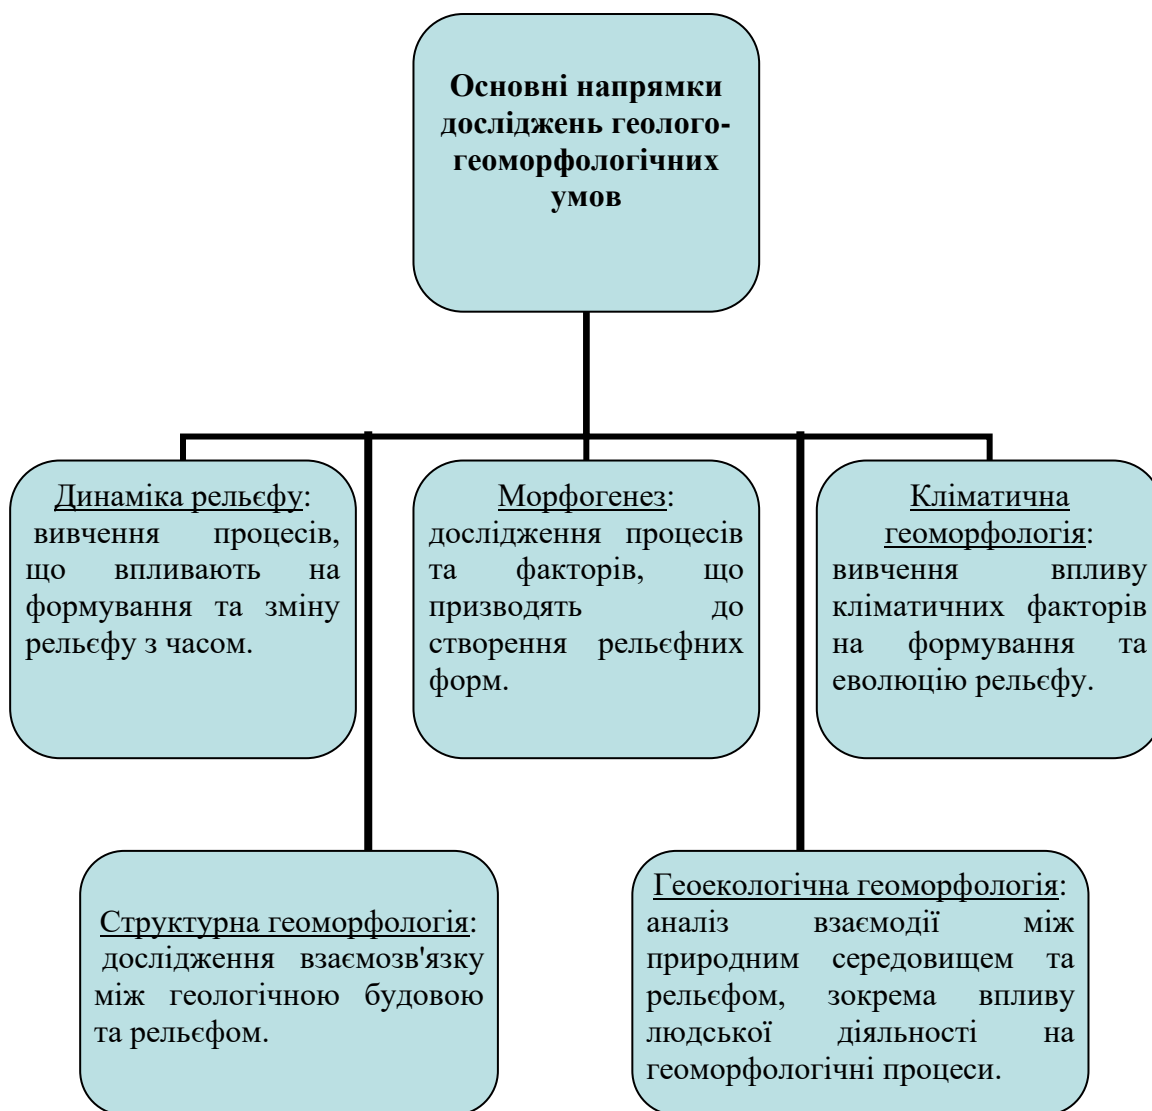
Основні напрямки досліджень геолого-геоморфологічних умов

Динаміка рельєфу: вивчення процесів, що впливають на формування та зміну рельєфу з часом.

Морфогенез: дослідження процесів та факторів, що призводять до створення рельєфних форм.

Кліматична геоморфологія: вивчення впливу кліматичних факторів на формування та еволюцію рельєфу.

Структурна геоморфологія: дослідження взаємозв'язку між геологічною будовою та рельєфом.

Геоекологічна геоморфологія: аналіз взаємодії між природним середовищем та рельєфом, зокрема впливу людської діяльності на геоморфологічні процеси.